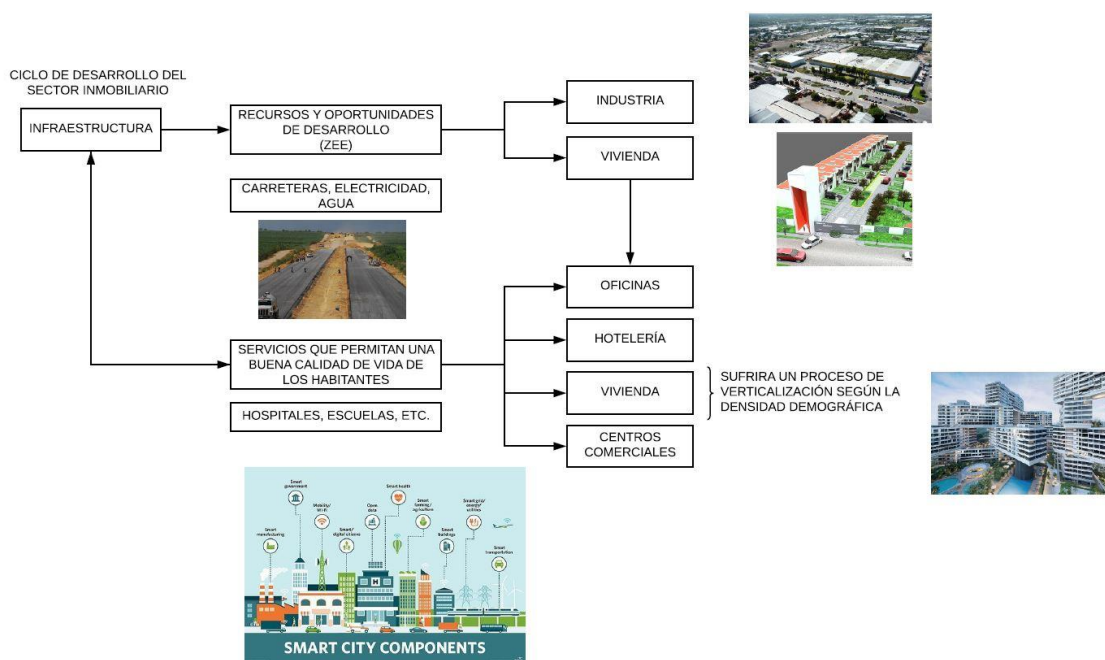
CICLO DE DESARROLLO DEL SECTOR INMOBILIARIO

INFRAESTRUCTURA

RECURSOS Y OPORTUNIDADES DE DESARROLLO (ZEE)

INDUSTRIA

VIVIENDA

CARRETERAS, ELECTRICIDAD, AGUA

OFICINAS

HOTELERÍA

SERVICIOS QUE PERMITAN UNA BUENA CALIDAD DE VIDA DE LOS HABITANTES

VIVIENDA

SUFRIRA UN PROCESO DE VERTICALIZACIÓN SEGÚN LA DENSIDAD DEMOGRÁFICA

HOSPITALES, ESCUELAS, ETC.

CENTROS COMERCIALES

Smart government

Smart health

Mobility/ Wi-Fi

Open data

Smart farming/ agriculture

Smart grid/ energy/ utilities

Smart manufacturing

Smart/ digital citizens

Smart buildings

Smart transportation

SMART CITY COMPONENTS